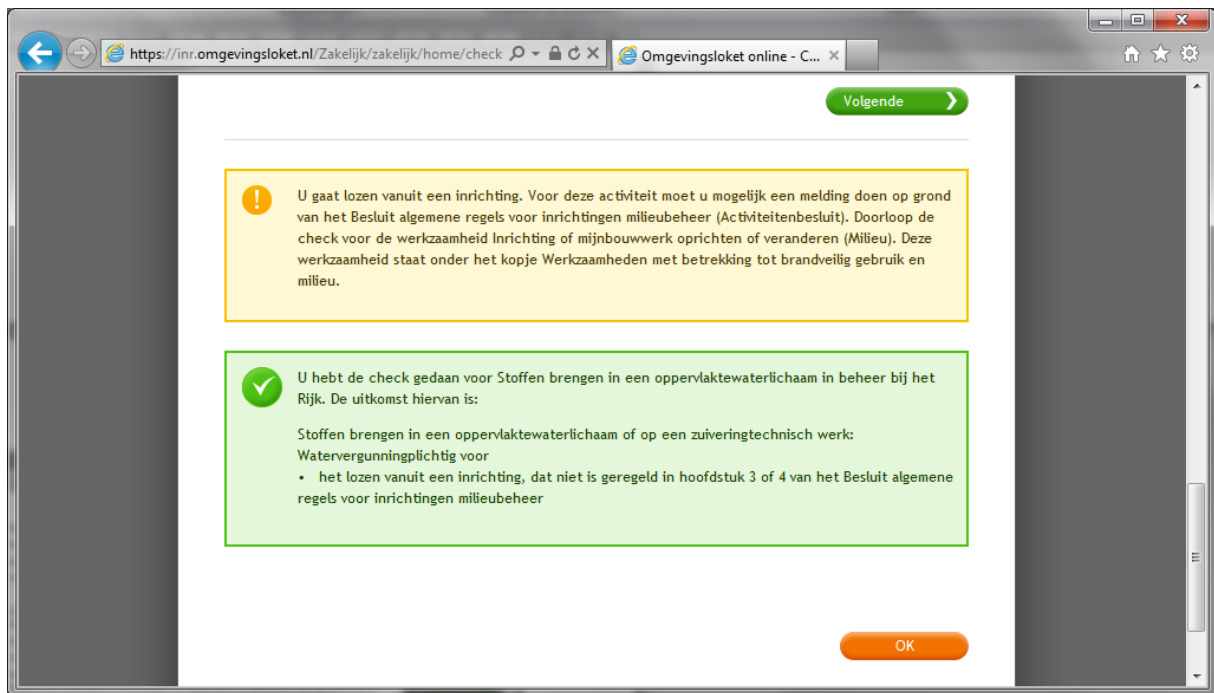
https://inr.omgevingsloket.nl/Zakelijk/zakelijk/home/check

Omgevingsloket online - C...

Volgende

U gaat lozen vanuit een inrichting. Voor deze activiteit moet u mogelijk een melding doen op grond van het Besluit algemene regels voor inrichtingen milieubeheer (Activiteitenbesluit). Doorloop de check voor de werkzaamheid Inrichting of mijnbouwwerk oprichten of veranderen (Milieu). Deze werkzaamheid staat onder het kopje Werkzaamheden met betrekking tot brandveilig gebruik en milieu.

U hebt de check gedaan voor Stoffen brengen in een oppervlaktewaterlichaam in beheer bij het Rijk. De uitkomst hiervan is:

Stoffen brengen in een oppervlaktewaterlichaam of op een zuiveringtechnisch werk: Watervergunningplichtig voor
• het lozen vanuit een inrichting, dat niet is geregeld in hoofdstuk 3 of 4 van het Besluit algemene regels voor inrichtingen milieubeheer

OK